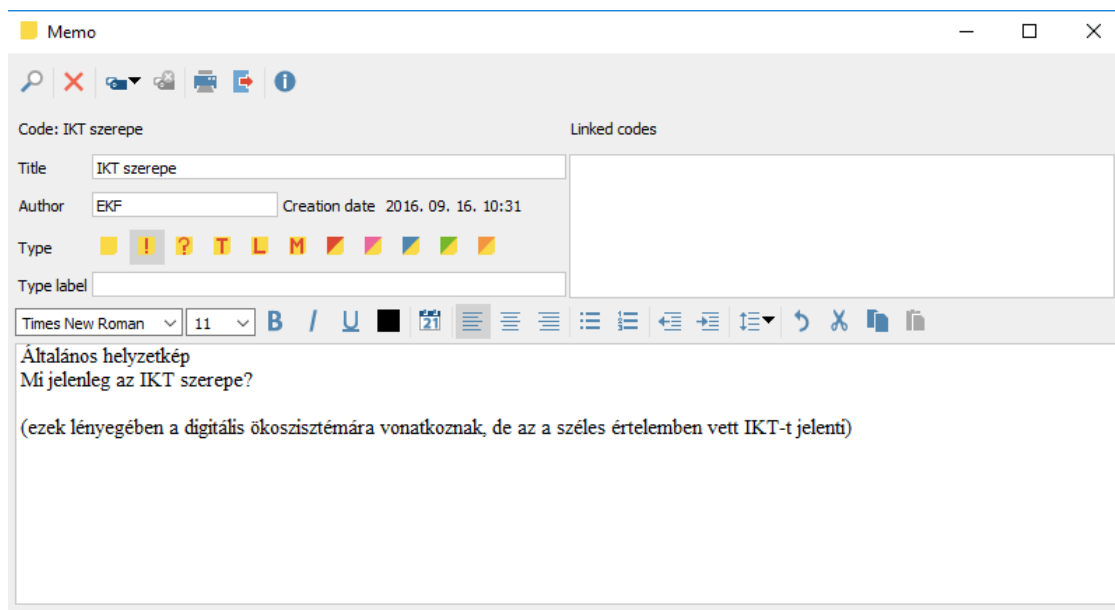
Memo

Code: IKT szerepe

Linked codes

Title IKT szerepe

Author EKF

Creation date 2016. 09. 16. 10:31

Type ! ? T L M

Type label

Times New Roman 11 B I U 21

Általános helyzetkép
Mi jelenleg az IKT szerepe?

(ezek lényegében a digitális ökoszisztémára vonatkoznak, de az a széles értelemben vett IKT-t jelenti)